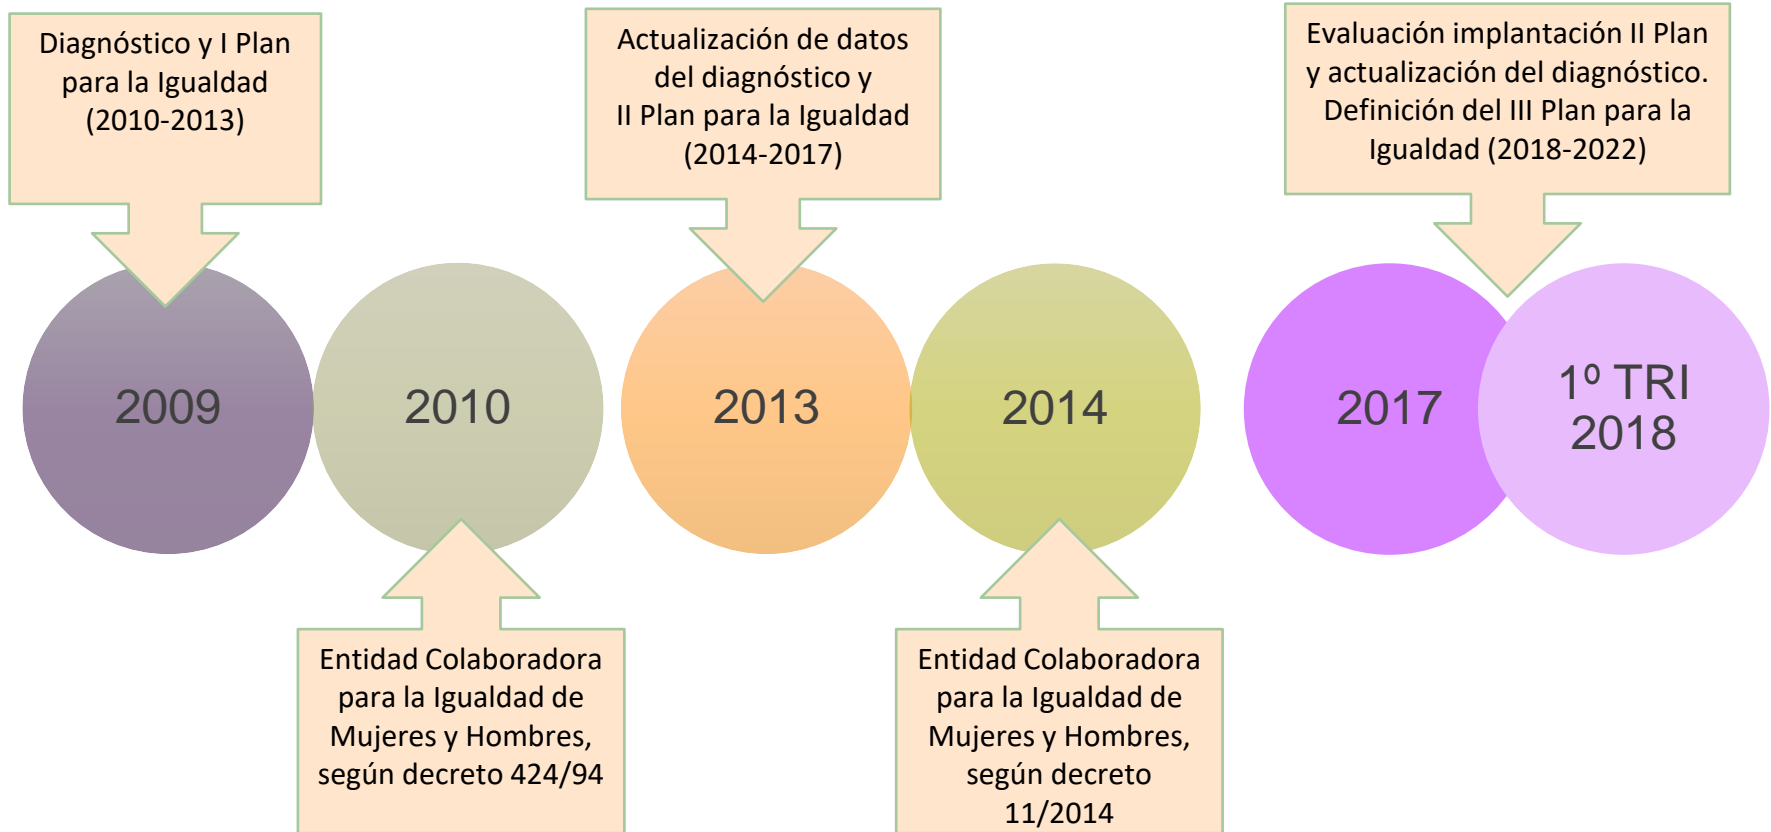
Diagnóstico y I Plan para la Igualdad (2010-2013)

Actualización de datos del diagnóstico y II Plan para la Igualdad (2014-2017)

Evaluación implantación II Plan y actualización del diagnóstico. Definición del III Plan para la Igualdad (2018-2022)

2009

2010

2013

2014

2017

1º TRI 2018

Entidad Colaboradora para la Igualdad de Mujeres y Hombres, según decreto 424/94

Entidad Colaboradora para la Igualdad de Mujeres y Hombres, según decreto 11/2014